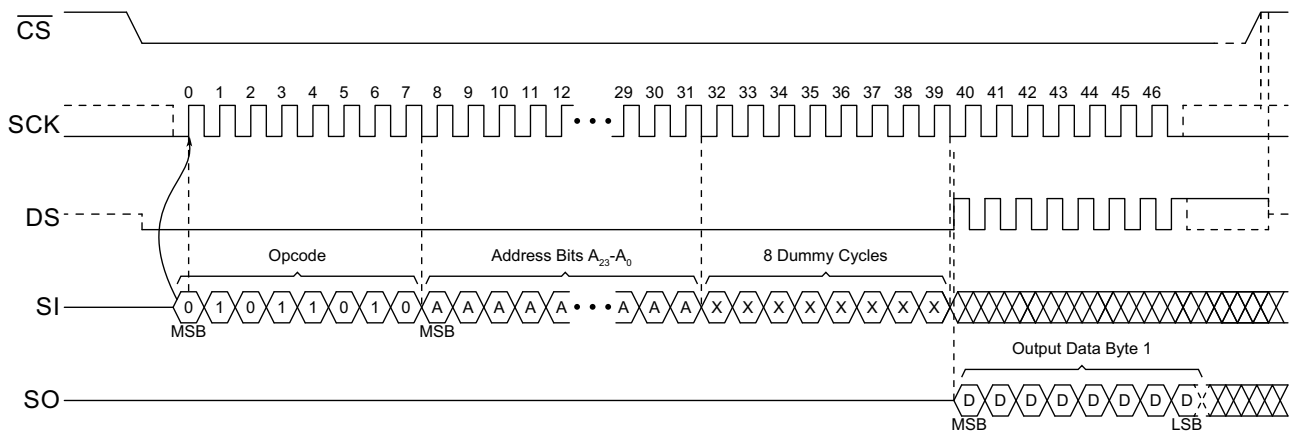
$\overline{CS}$

SCK

0 1 2 3 4 5 6 7 8 9 10 11 12 • • • 29 30 31 32 33 34 35 36 37 38 39 40 41 42 43 44 45 46

DS

Opcode

Address Bits $A_{23}$-$A_0$

8 Dummy Cycles

SI

0 1 0 1 1 0 1 0 A A A A A A • • • A A A X X X X X X X X

MSB

MSB

Output Data Byte 1

SO

D D D D D D D D

MSB

LSB